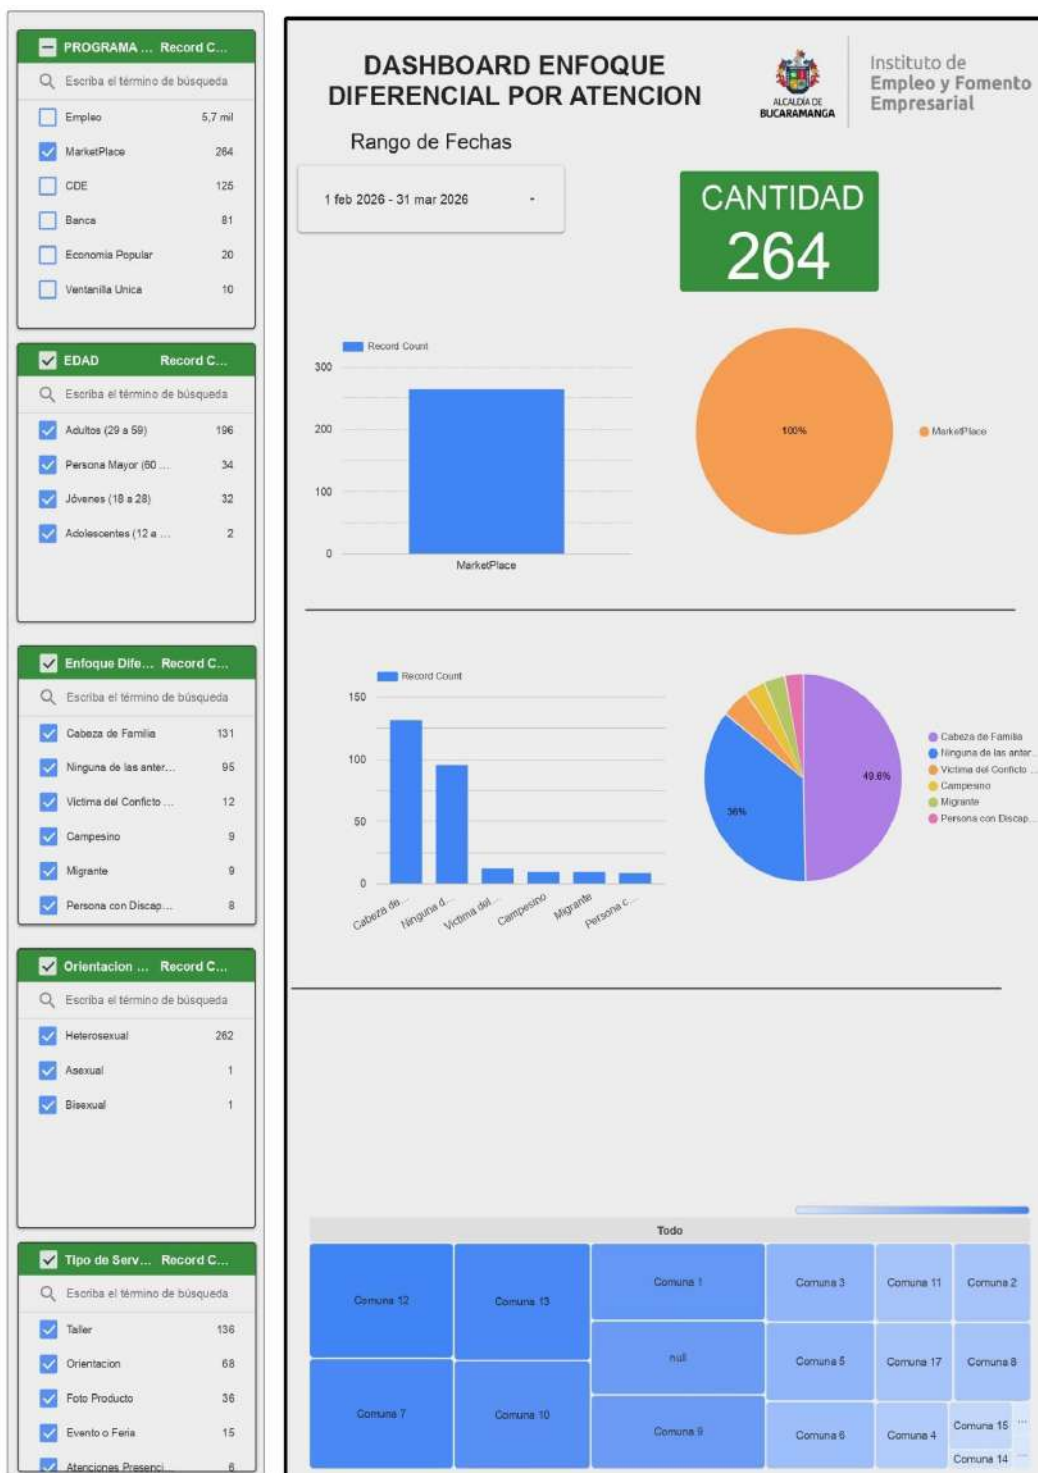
PROGRAMA ... Record C...
Escriba el término de búsqueda
Empleo 5,7 mil
MarketPlace 264
CDE 125
Banca 81
Economia Popular 20
Ventanilla Unica 10

EDAD Record C...
Escriba el término de búsqueda
Adultos (29 a 59) 196
Persona Mayor (60 ... 34
Jóvenes (18 a 28) 32
Adolescentes (12 a ... 2

Enfoque Dife... Record C...
Escriba el término de búsqueda
Cabeza de Familia 131
Ninguna de las anter... 95
Victima del Conficto ... 12
Campesino 9
Migrante 9
Persona con Discap... 8

Orientacion ... Record C...
Escriba el término de búsqueda
Heterosexual 262
Asexual 1
Bisexual 1

Tipo de Serv... Record C...
Escriba el término de búsqueda
Taller 136
Orientacion 68
Foto Producto 36
Evento o Feria 15
Atenciones Presenci... 6

DASHBOARD ENFOQUE DIFERENCIAL POR ATENCION
ALCALDÍA DE BUCARAMANGA
Instituto de Empleo y Fomento Empresarial

Rango de Fechas
1 feb 2026 - 31 mar 2026

CANTIDAD
264

Record Count
300
200
100
0
MarketPlace

100%
MarketPlace

Record Count
150
100
50
0
Cabeza de...
Ninguna d...
Victima del...
Campesino
Migrante
Persona c...

49.6%
36%
Cabeza de Familia
Ninguna de las anter...
Victima del Conficto ...
Campesino
Migrante
Persona con Discap...

Todo
Comuna 12
Comuna 13
Comuna 1
Comuna 3
Comuna 11
Comuna 2
null
Comuna 5
Comuna 17
Comuna 8
Comuna 7
Comuna 10
Comuna 9
Comuna 6
Comuna 4
Comuna 15
Comuna 14